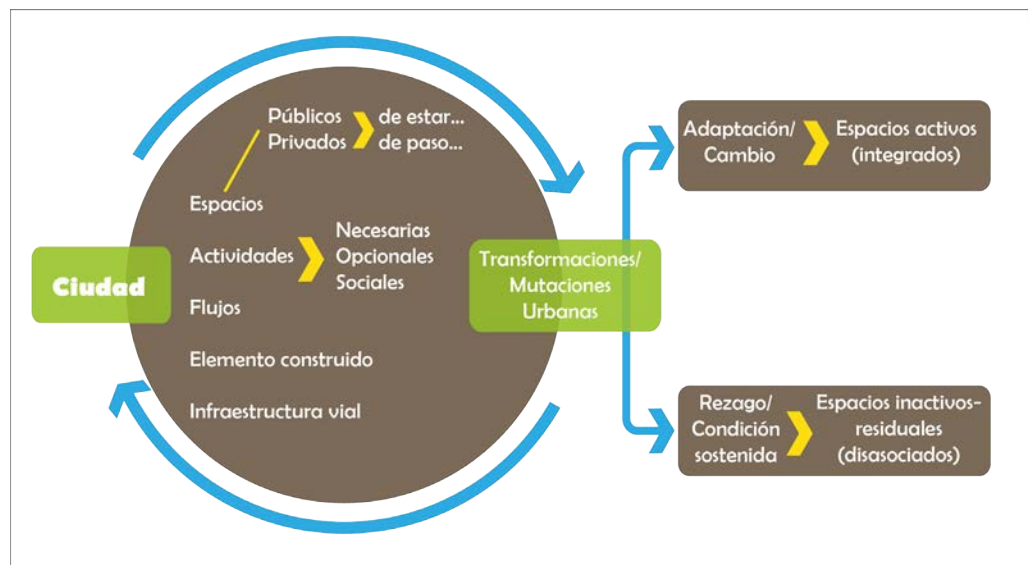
Públicos
Privados
de estar...
de paso...

Espacios

Actividades
Necesarias
Opcionales
Sociales

Ciudad

Flujos

Elemento construido

Infraestructura vial

Transformaciones/
Mutaciones
Urbanas

Adaptación/
Cambio
Espacios activos
(integrados)

Rezago/
Condición
sostenida
Espacios inactivos-
residuales
(disasociados)